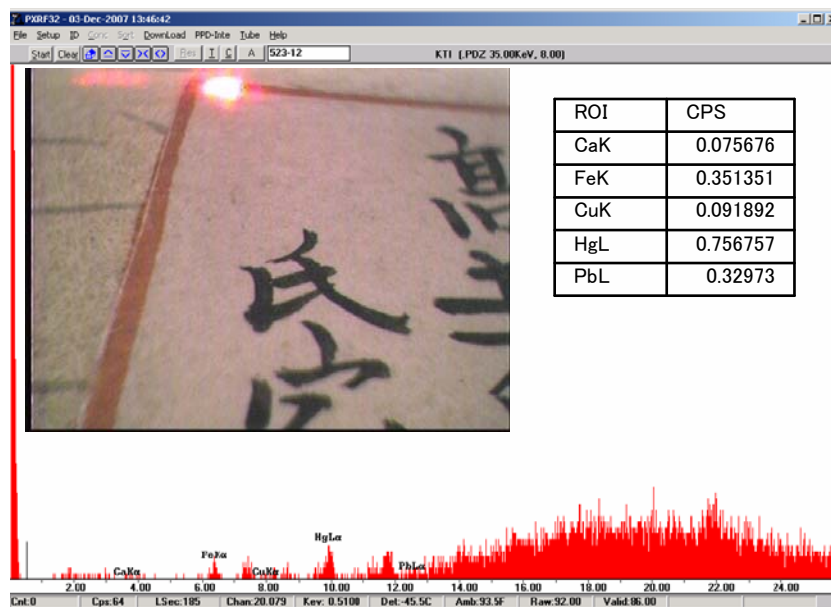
PXRF32 - 03-Dec-2007 13:46:42

File Setup ID Conc Sort Download PPD-Inte Tube Help

Start Clear Res I C A 523-12

KTI [.PDZ 35.00KeV, 0.00]

| ROI | CPS |
|---|---|
| CaK | 0.075676 |
| FeK | 0.351351 |
| CuK | 0.091892 |
| HgL | 0.756757 |
| PbL | 0.32973 |

FeKα HgLα CaKα CuKα PbLα

2.00 4.00 6.00 8.00 10.00 12.00 14.00 16.00 18.00 20.00 22.00 24.00

Cnt:0 Cps:64 LSec:185 Chan:20.079 Kev: 0.5100 Det:-45.5C Amb:93.5F Raw:92.00 Valid:86.00